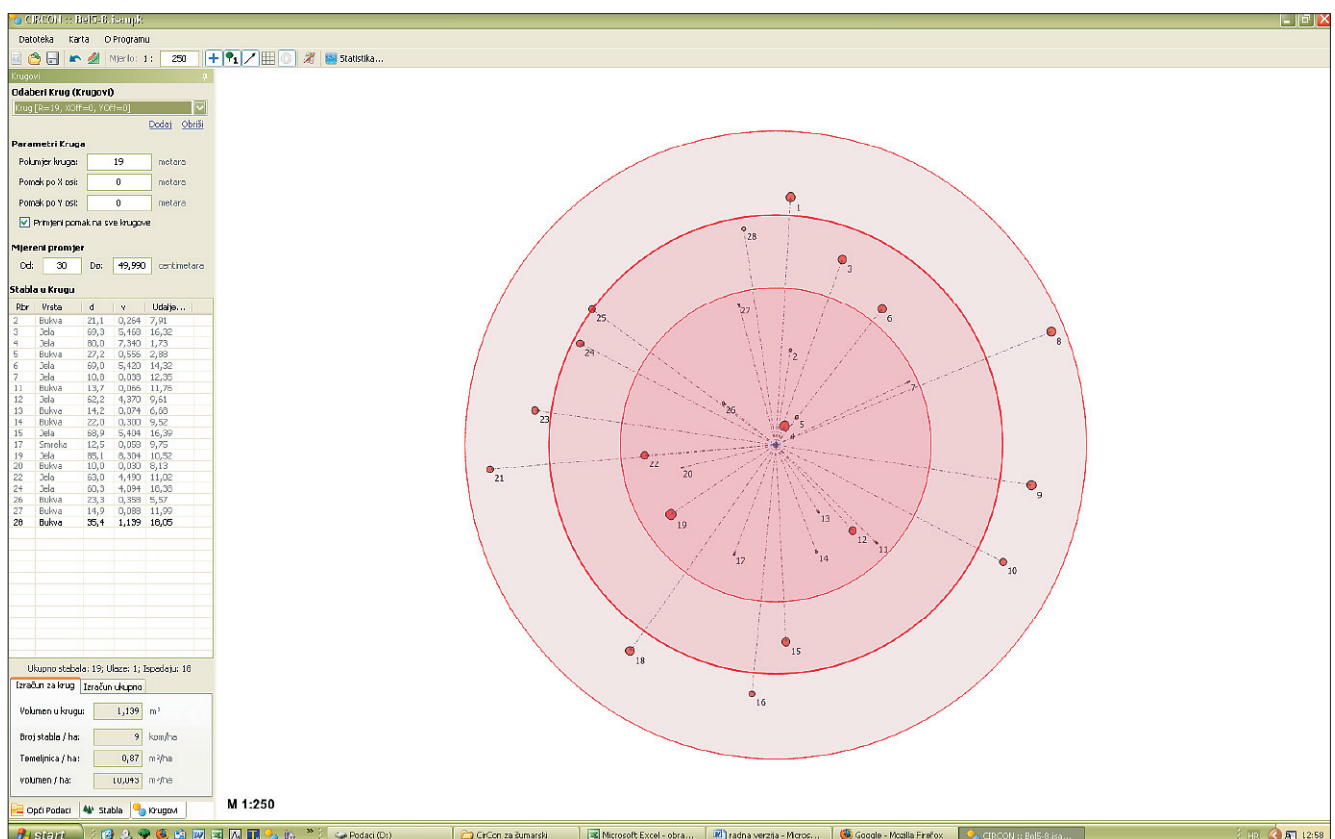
CIRCON :: Bel5-8.isampk

Datoteka Karta O Programu

Mjerilo: 1 : 250

Statistika...

Krugovi

Odaberi Krug (Krugovi)

Krug [R=19, XOff=0, YOff=0]

Dodaj Obriši

Parametri Kruga

Polumjer kruga: 19 metara

Pomak po X osi: 0 metara

Pomak po Y osi: 0 metara

Primjeni pomak na sve krugove

Mjereni promjer

Od: 30 Do: 49,990 centimetara

Stabla u Krugu

| Rbr | Vrsta | d | v | Udalje... |
|---|---|---|---|---|
| 2 | Bukva | 21,1 | 0,264 | 7,91 |
| 3 | Jela | 69,3 | 5,468 | 16,32 |
| 4 | Jela | 80,0 | 7,340 | 1,73 |
| 5 | Bukva | 27,2 | 0,556 | 2,88 |
| 6 | Jela | 69,0 | 5,420 | 14,32 |
| 7 | Jela | 10,0 | 0,030 | 12,35 |
| 11 | Bukva | 13,7 | 0,066 | 11,76 |
| 12 | Jela | 62,2 | 4,370 | 9,61 |
| 13 | Bukva | 14,2 | 0,074 | 6,68 |
| 14 | Bukva | 22,0 | 0,300 | 9,52 |
| 15 | Jela | 68,9 | 5,404 | 16,39 |
| 17 | Smreka | 12,5 | 0,053 | 9,75 |
| 19 | Jela | 85,1 | 8,304 | 10,52 |
| 20 | Bukva | 10,0 | 0,030 | 8,13 |
| 22 | Jela | 63,0 | 4,490 | 11,02 |
| 24 | Jela | 60,3 | 4,094 | 18,38 |
| 26 | Bukva | 23,3 | 0,358 | 5,57 |
| 27 | Bukva | 14,9 | 0,088 | 11,99 |
| 28 | Bukva | 35,4 | 1,139 | 18,05 |

Ukupno stabala: 19; Ulaze: 1; Ispadaju: 18

Izračun za krug Izračun ukupno

Volumen u krugu: 1,139 m³

Broj stabla / ha: 9 kom/ha

Temeljnica / ha: 0,87 m²/ha

Volumen / ha: 10,043 m³/ha

Opći Podaci Stabla Krugovi

1 2 3 4 5 6 7 8 9 10 11 12 13 14 15 16 17 18 19 20 21 22 23 24 25 26 27 28

M 1:250

start Podaci (D:) CirCon za šumarski Microsoft Excel - obra... radna verzija - Micros... Google - Mozilla Firefox CIRCON :: Bel5-8.isa... HR 12:58